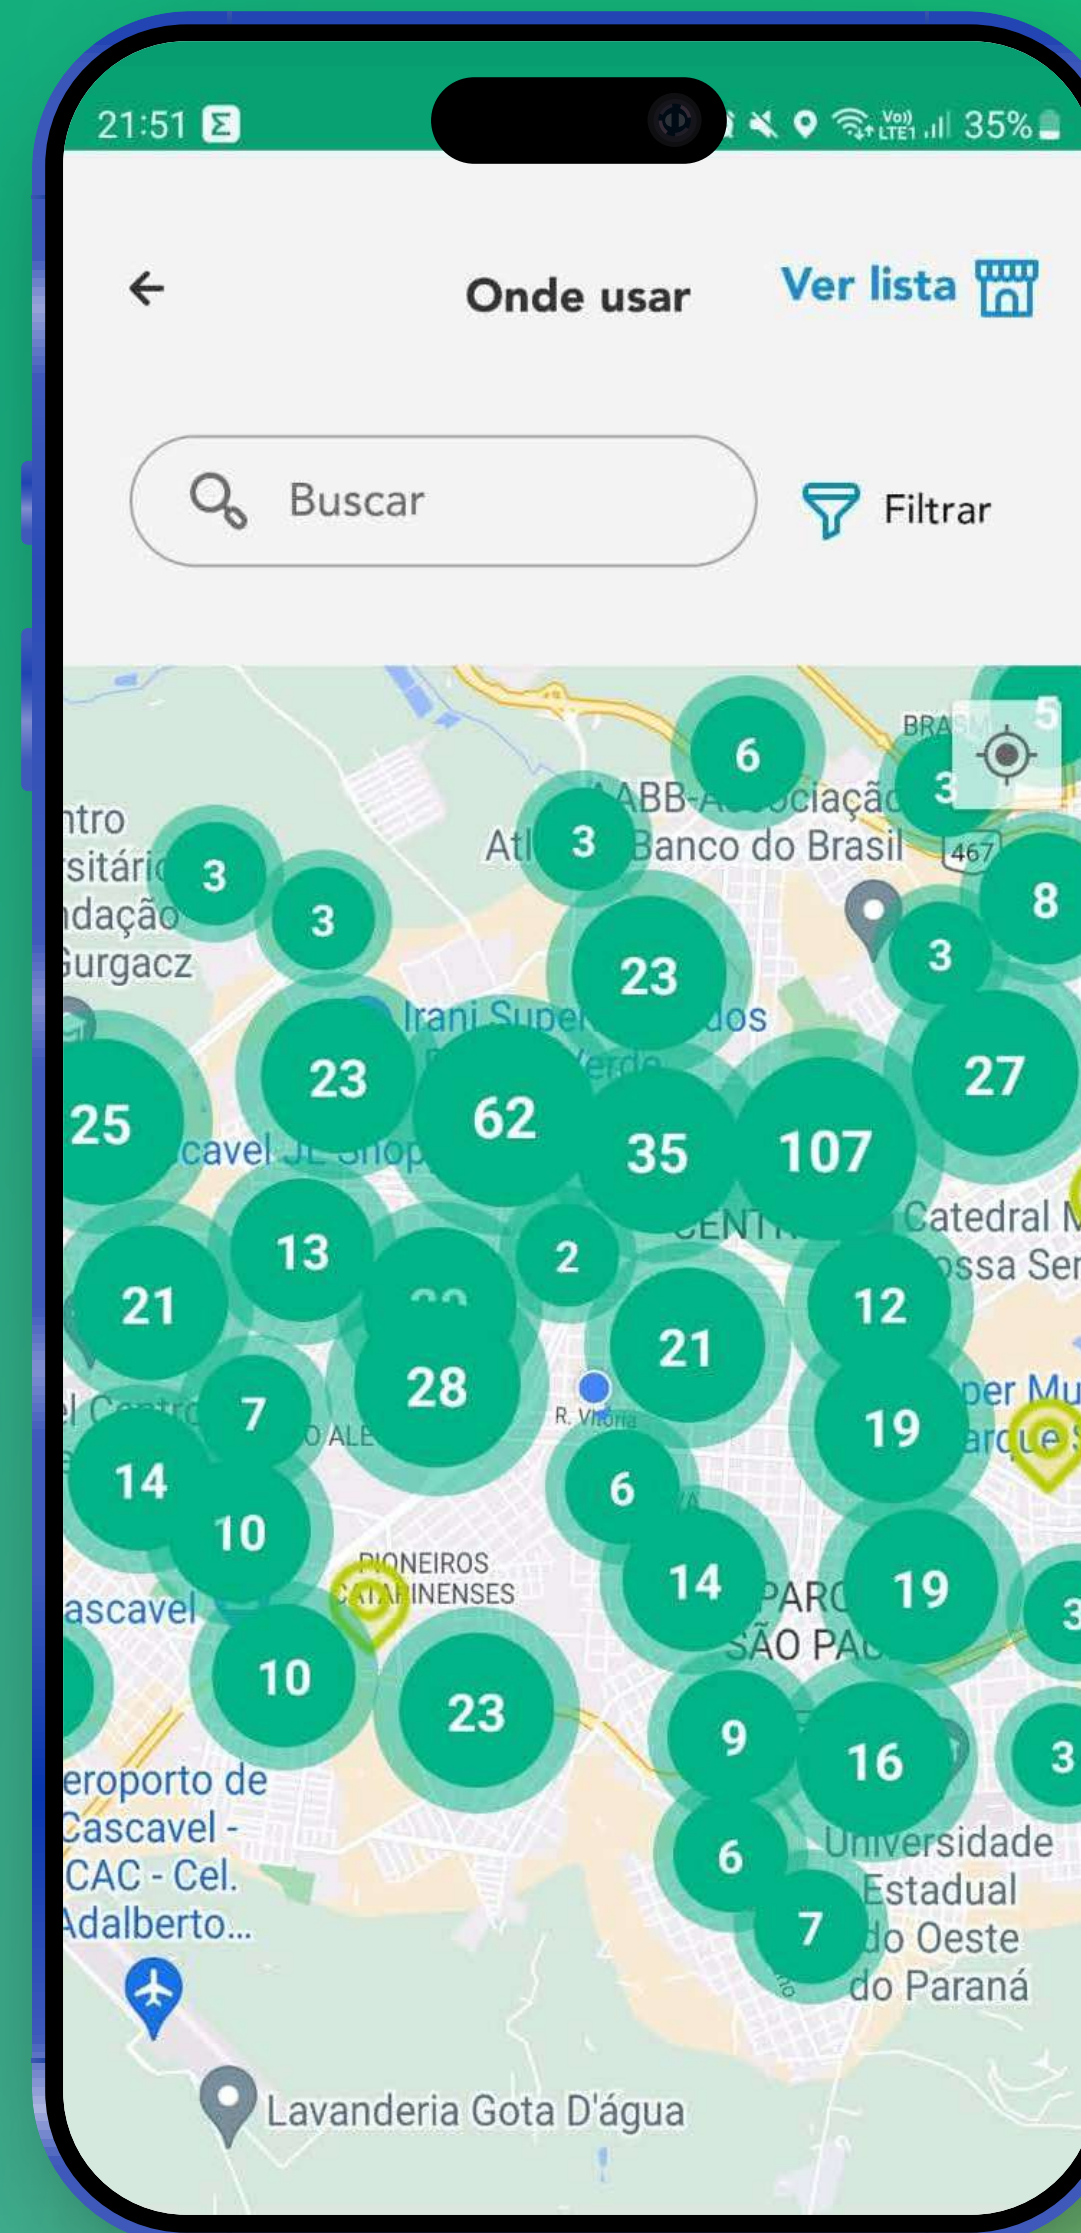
21:51 35%

Onde usar

Ver lista

Buscar

Filtrar

6
BRA
3
AABB-Associação
Atl 3 Banco do Brasil
467
ntro
sitári 3
ndação
Gurgacz
3
8
3
23
Irani Super dos
Verde
27
25
23
62
35
107
cavel JL Shop
CENTRO
Catedral N
ossa Se
21
13
2
12
28
21
R. Vitória
19
el Centro
7
O ALE
per Mu
arque
14
10
6
PIONEIROS
CATARINENSES
14
PARQ
19
ascavel
SÃO PAU
3
10
23
9
16
3
eroporto de
Cascavel -
CAC - Cel.
Adalberto...
6
Universidade
Estadual
7
do Oeste
do Paraná
Lavanderia Gota D'água